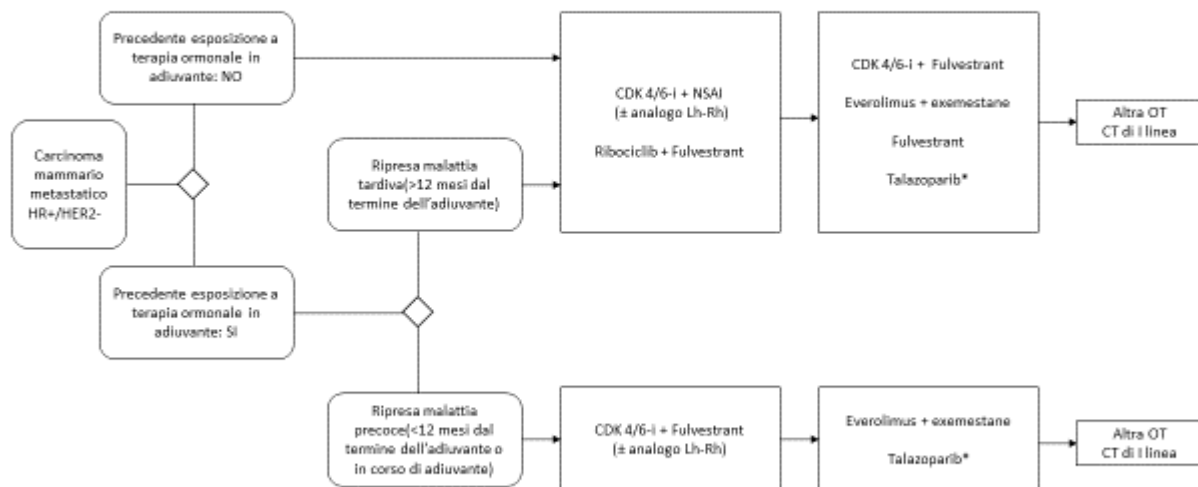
Carcinoma mammario metastatico HR+/HER2-

Precedente esposizione a terapia ormonale in adiuvante: NO

Precedente esposizione a terapia ormonale in adiuvante: SI

Ripresa malattia tardiva(>12 mesi dal termine dell'adiuvante)

Ripresa malattia precoce(<12 mesi dal termine dell'adiuvante o in corso di adiuvante)

CDK 4/6-i + NSAI
(± analogo Lh-Rh)

Ribociclib + Fulvestrant

CDK 4/6-i + Fulvestrant

Everolimus + exemestane

Fulvestrant

Talazoparib*

Altra OT
CT di I linea

CDK 4/6-i + Fulvestrant
(± analogo Lh-Rh)

Everolimus + exemestane

Talazoparib*

Altra OT
CT di I linea